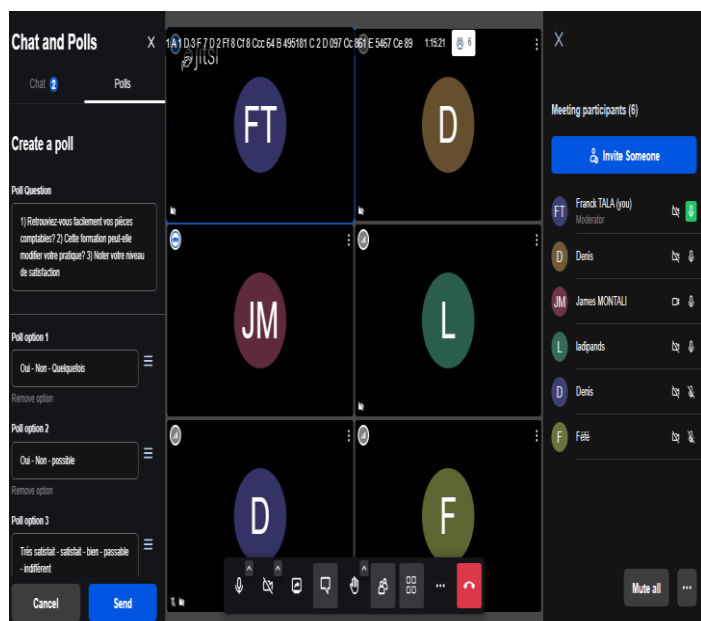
Chat and Polls

Chat 2

Polls

Create a poll

Poll Question

1) Retrouviez-vous facilement vos pièces comptables? 2) Cette formation peut-elle modifier votre pratique? 3) Noter votre niveau de satisfaction

Poll option 1

Oui - Non - Quelquefois

Remove option

Poll option 2

Oui - Non - possible

Remove option

Poll option 3

Très satisfait - satisfait - bien - passable - indifférent

Cancel

Send

1 A 1 D 3 F 7 D 2 F 18 Cf 8 Ccc 64 B 495181 C 2 D 097 Cc 861 E 5467 Ce 89 1:15:21 6

jitsi

FT

D

JM

L

D

F

Meeting participants (6)

Invite Someone

FT Franck TALA (you) Moderator

D Denis

JM James MONTALI

L ladipands

D Denis

F Félé

Mute all